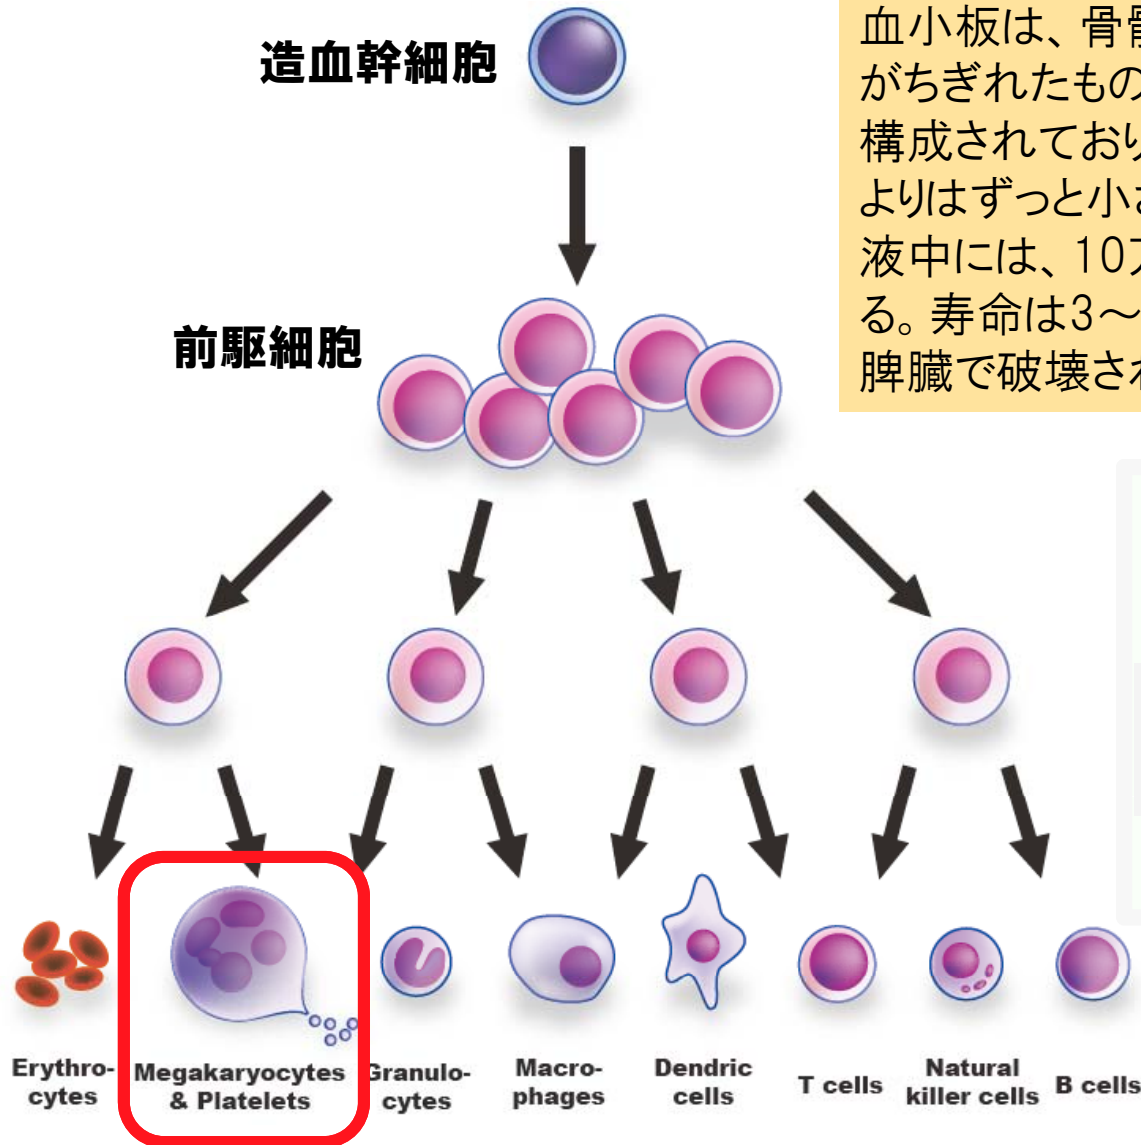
造血幹細胞

血小板は、骨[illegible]
がちぎれたもの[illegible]
構成されており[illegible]
よりはずっと小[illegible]
液中には、10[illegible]
る。寿命は3～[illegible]
脾臓で破壊さ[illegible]

前駆細胞

Erythro-cytes

Megakaryocytes & Platelets

Granulo-cytes

Macro-phages

Dendric cells

T cells

Natural killer cells

B cells